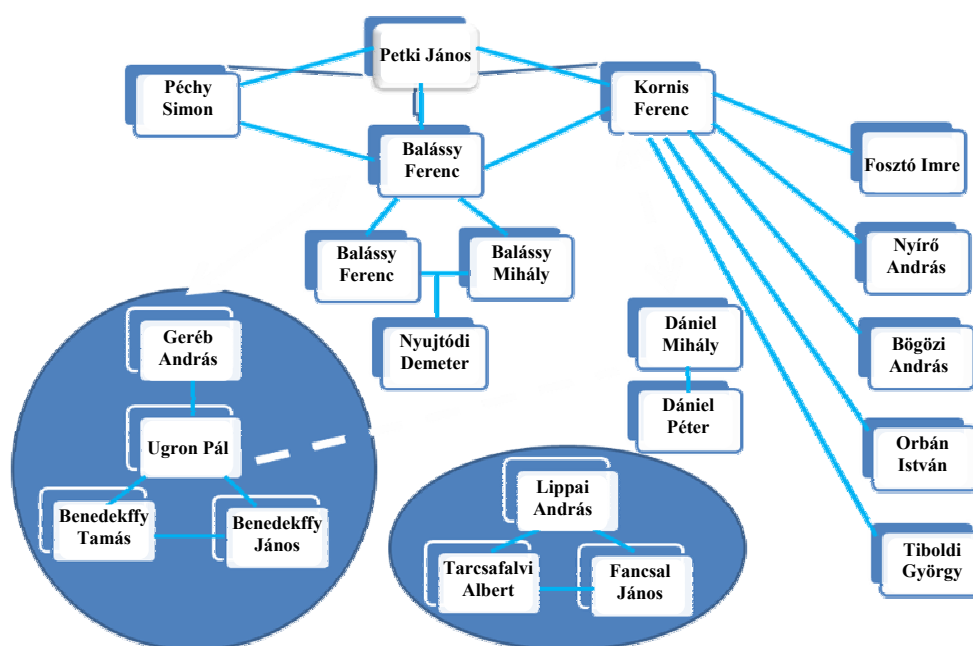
Petki János

Péchy Simon

Kornis Ferenc

Balássy Ferenc

Fosztó Imre

Balássy Ferenc

Balássy Mihály

Nyírő András

Nyujtódi Demeter

Geréb András

Dániel Mihály

Bögözi András

Dániel Péter

Ugron Pál

Orbán István

Benedekffy Tamás

Benedekffy János

Lippai András

Tarcsafalvi Albert

Fancsal János

Tiboldi György